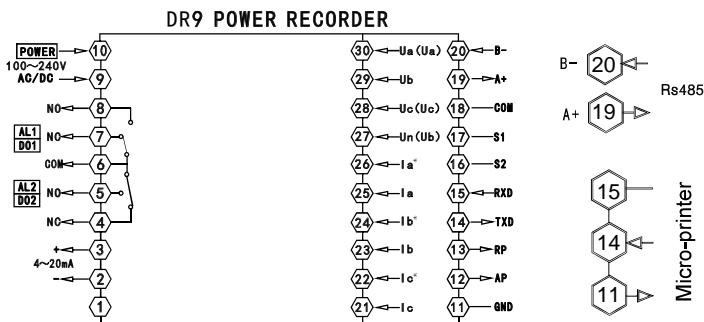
DR9 POWER RECORDER

POWER 10
100~240V
AC/DC 9
NO 8
AL1
DO1
NC 7
COM 6
AL2
DO2
NO 5
NC 4
+ 3
4~20mA
- 2
1

30 Ua(Ua)
29 Ub
28 Uc(Uc)
27 Un(Ub)
26 Ia*
25 Ia
24 Ib*
23 Ib
22 Ic*
21 Ic

20 B-
19 A+
18 COM
17 S1
16 S2
15 RXD
14 TXD
13 RP
12 AP
11 GND

B- 20
A+ 19
Rs485

15
14
11
Micro-printer